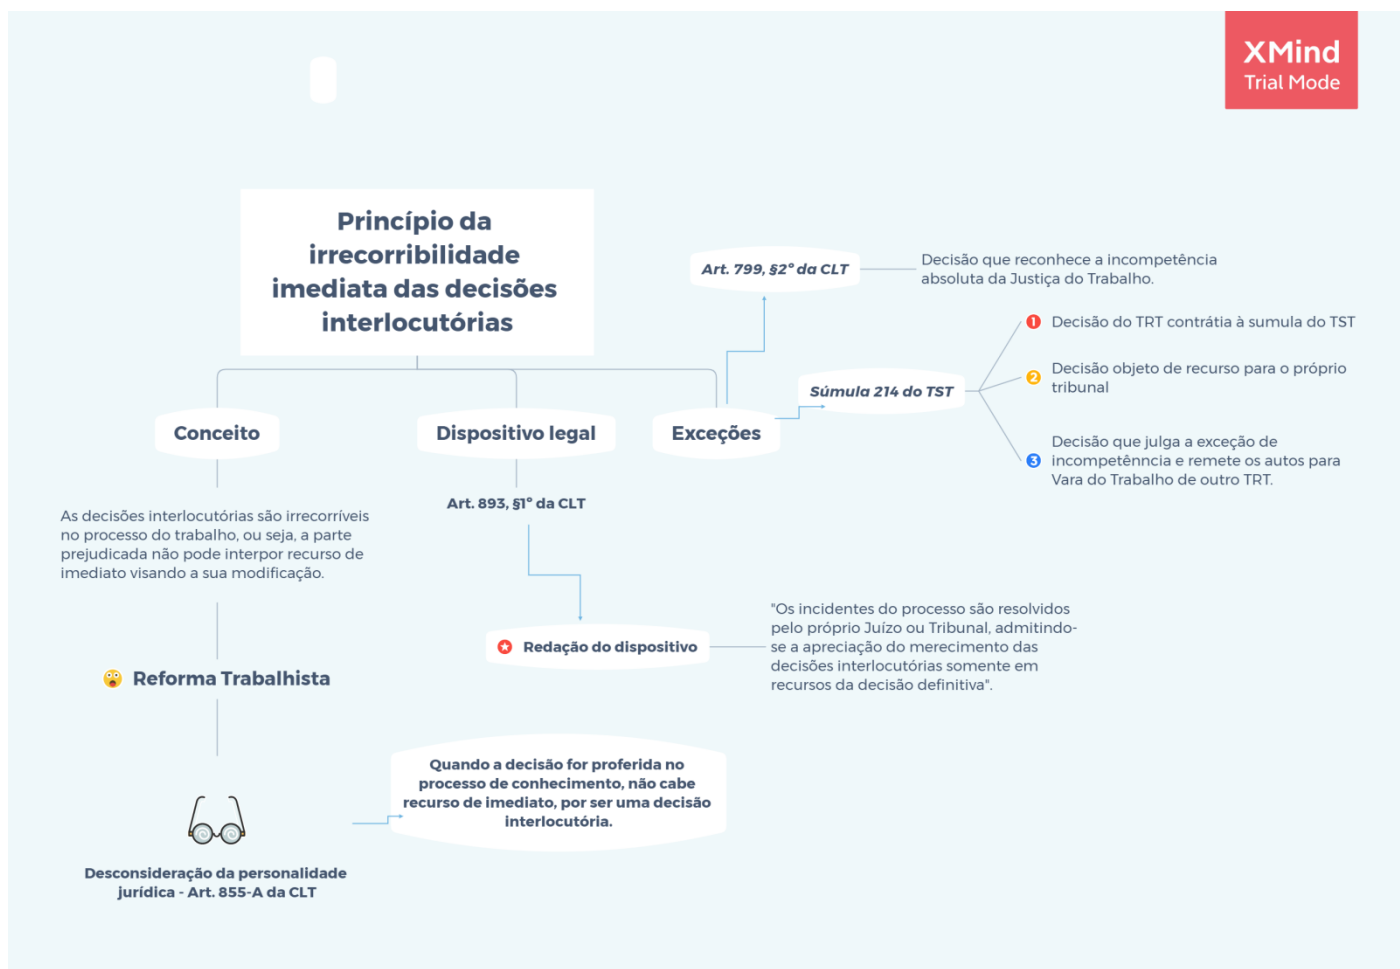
XMind
Trial Mode

Princípio da irrecorribilidade imediata das decisões interlocutórias

Conceito

As decisões interlocutórias são irrecorríveis no processo do trabalho, ou seja, a parte prejudicada não pode interpor recurso de imediato visando a sua modificação.

Reforma Trabalhista

Desconsideração da personalidade jurídica - Art. 855-A da CLT

Quando a decisão for proferida no processo de conhecimento, não cabe recurso de imediato, por ser uma decisão interlocutória.

Dispositivo legal

Art. 893, §1° da CLT

Redação do dispositivo

"Os incidentes do processo são resolvidos pelo próprio Juízo ou Tribunal, admitindo-se a apreciação do merecimento das decisões interlocutórias somente em recursos da decisão definitiva".

Exceções

Art. 799, §2° da CLT

Decisão que reconhece a incompetência absoluta da Justiça do Trabalho.

Súmula 214 do TST

1 Decisão do TRT contrátia à sumula do TST

2 Decisão objeto de recurso para o próprio tribunal

3 Decisão que julga a exceção de incompetênncia e remete os autos para Vara do Trabalho de outro TRT.